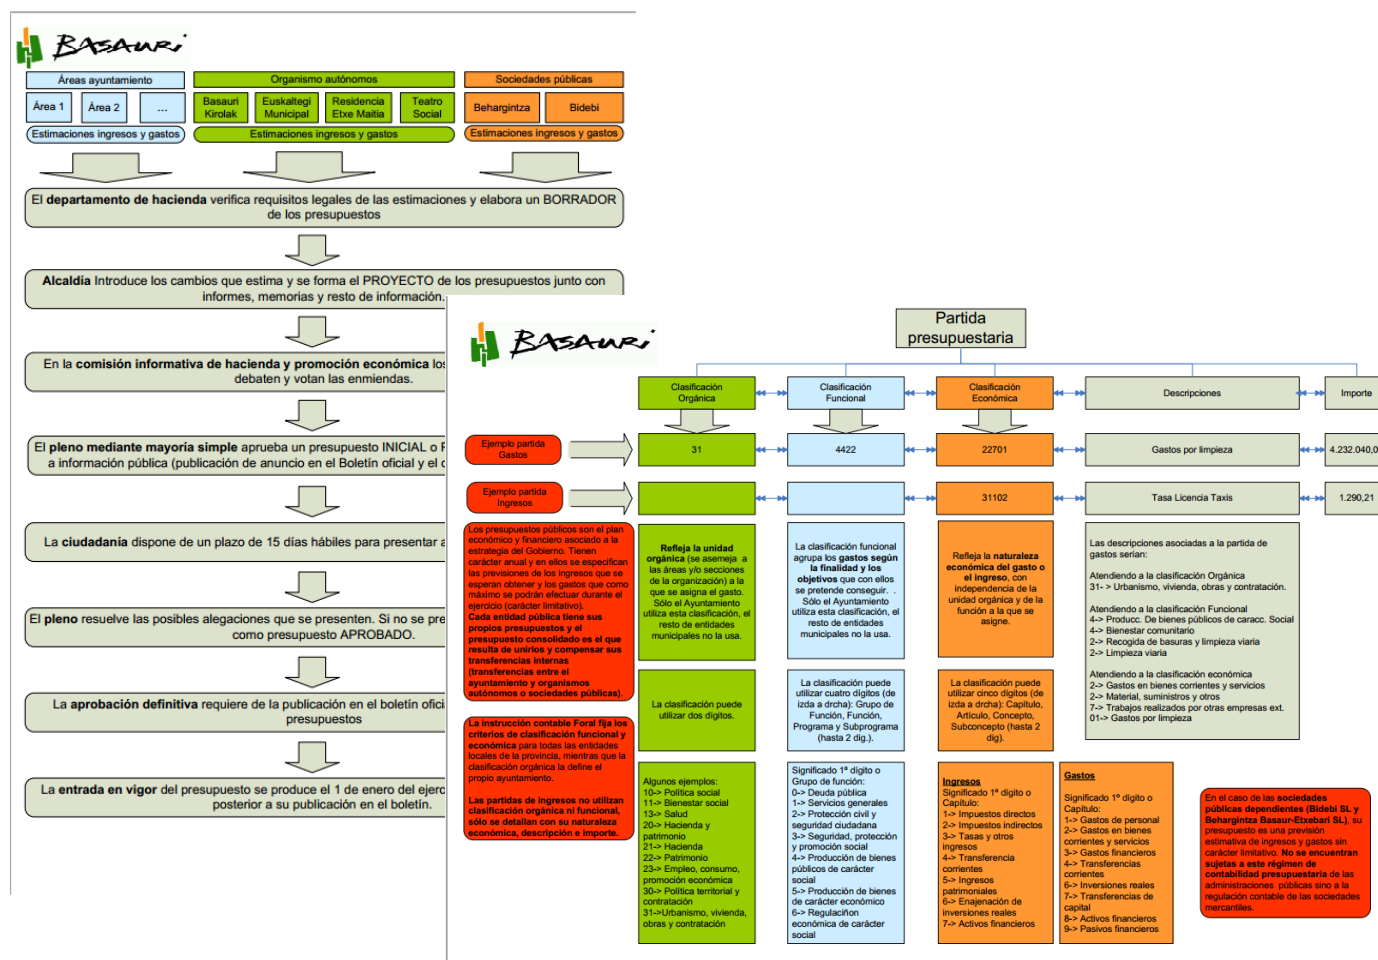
BASAURI

Áreas ayuntamiento
Área 1
Área 2
...
Estimaciones ingresos y gastos

Organismo autónomos
Basauri Kirolak
Euskaltegi Municipal
Residencia Etxe Maitia
Teatro Social
Estimaciones ingresos y gastos

Sociedades públicas
Behargintza
Bidebi
Estimaciones ingresos y gastos

El **departamento de hacienda** verifica requisitos legales de las estimaciones y elabora un BORRADOR de los presupuestos

**Alcaldía** Introduce los cambios que estima y se forma el PROYECTO de los presupuestos junto con informes, memorias y resto de información.

En la **comisión informativa de hacienda y promoción económica** los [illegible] debaten y votan las enmiendas.

El **pleno mediante mayoría simple** aprueba un presupuesto INICIAL o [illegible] a información pública (publicación de anuncio en el Boletín oficial y el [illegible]

La **ciudadanía** dispone de un plazo de 15 días hábiles para presentar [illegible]

El **pleno** resuelve las posibles alegaciones que se presenten. Si no se pre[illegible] como presupuesto APROBADO.

La **aprobación definitiva** requiere de la publicación en el boletín ofici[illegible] presupuestos

La **entrada en vigor** del presupuesto se produce el 1 de enero del ejerc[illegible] posterior a su publicación en el boletín.

BASAURI

Partida presupuestaria

Clasificación Orgánica
Clasificación Funcional
Clasificación Económica
Descripciones
Importe

Ejemplo partida Gastos
31
4422
22701
Gastos por limpieza
4.232.040,0

Ejemplo partida Ingresos
31102
Tasa Licencia Taxis
1.290,21

Los presupuestos públicos son el plan económico y financiero asociado a la estrategia del Gobierno. Tienen carácter anual y en ellos se especifican las previsiones de los ingresos que se esperan obtener y los gastos que como máximo se podrán efectuar durante el ejercicio (carácter limitativo). **Cada entidad pública tiene sus propios presupuestos y el presupuesto consolidado es el que resulta de unirlos y compensar sus transferencias internas (transferencias entre el ayuntamiento y organismos autónomos o sociedades públicas).**

**La instrucción contable Foral fija los criterios de clasificación funcional y económica** para todas las entidades locales de la provincia, mientras que la clasificación orgánica la define el propio ayuntamiento.

**Las partidas de ingresos no utilizan clasificación orgánica ni funcional, sólo se detallan con su naturaleza económica, descripción e importe.**

**Refleja la unidad orgánica** (se asemeja a las áreas y/o secciones de la organización) a la que se asigna el gasto. Sólo el Ayuntamiento utiliza esta clasificación, el resto de entidades municipales no la usa.

La clasificación puede utilizar dos dígitos.

Algunos ejemplos:
10-> Política social
11-> Bienestar social
13-> Salud
20-> Hacienda y patrimonio
21-> Hacienda
22-> Patrimonio
23-> Empleo, consumo, promoción económica
30-> Política territorial y contratación
31->Urbanismo, vivienda, obras y contratación

La clasificación funcional agrupa los **gastos según la finalidad y los objetivos** que con ellos se pretende conseguir. . Sólo el Ayuntamiento utiliza esta clasificación, el resto de entidades municipales no la usa.

La clasificación puede utilizar cuatro dígitos (de izda a drcha): Grupo de Función, Función, Programa y Subprograma (hasta 2 dig.).

Significado 1º dígito o Grupo de función:
0-> Deuda pública
1-> Servicios generales
2-> Protección civil y seguridad ciudadana
3-> Seguridad, protección y promoción social
4-> Producción de bienes públicos de carácter social
5-> Producción de bienes de carácter económico
6-> Regulación económica de carácter social

Refleja la **naturaleza económica del gasto o el ingreso**, con independencia de la unidad orgánica y de la función a la que se asigne.

La clasificación puede utilizar cinco dígitos (de izda a drcha): Capítulo, Artículo, Concepto, Subconcepto (hasta 2 dig).

**Ingresos**
Significado 1º dígito o Capítulo:
1-> Impuestos directos
2-> Impuestos indirectos
3-> Tasas y otros ingresos
4-> Transferencia corrientes
5-> Ingresos patrimoniales
6-> Enajenación de inversiones reales
7-> Activos financieros

**Gastos**
Significado 1º dígito o Capítulo:
1-> Gastos de personal
2-> Gastos en bienes corrientes y servicios
3-> Gastos financieros
4-> Transferencias corrientes
6-> Inversiones reales
7-> Transferencias de capital
8-> Activos financieros
9-> Pasivos financieros

Las descripciones asociadas a la partida de gastos serían:

Atendiendo a la clasificación Orgánica
31- > Urbanismo, vivienda, obras y contratación.

Atendiendo a la clasificación Funcional
4-> Producc. De bienes públicos de caracc. Social
4-> Bienestar comunitario
2-> Recogida de basuras y limpieza viaria
2-> Limpieza viaria

Atendiendo a la clasificación económica
2-> Gastos en bienes corrientes y servicios
2-> Material, suministros y otros
7-> Trabajos realizados por otras empresas ext.
01-> Gastos por limpieza

En el caso de las **sociedades públicas dependientes (Bidebi SL y Behargintza Basaur-Etxebari SL)**, su presupuesto es una previsión estimativa de ingresos y gastos sin carácter limitativo. **No se encuentran sujetas a este régimen de contabilidad presupuestaria** de las administraciones públicas sino a la regulación contable de las sociedades mercantiles.